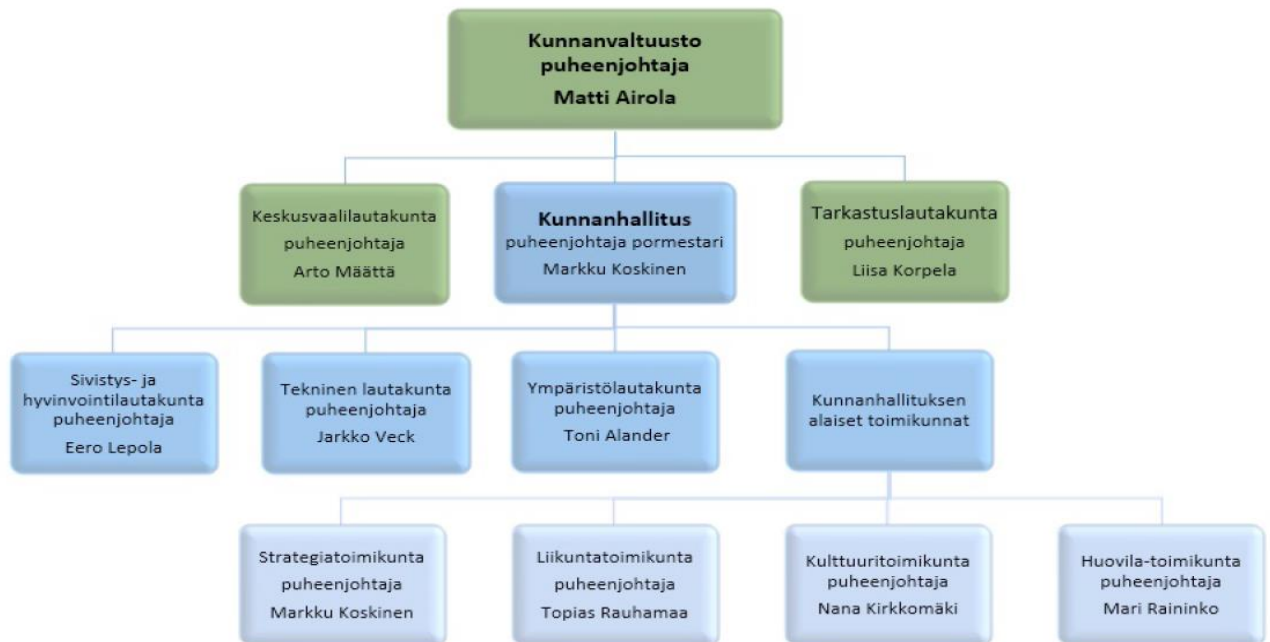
Kunnanvaltuusto
puheenjohtaja
Matti Airola

Keskusvaalilautakunta
puheenjohtaja
Arto Määttä

Kunnanhallitus
puheenjohtaja pormestari
Markku Koskinen

Tarkastuslautakunta
puheenjohtaja
Liisa Korpela

Sivistys- ja hyvinvointilautakunta puheenjohtaja
Eero Lepola

Tekninen lautakunta
puheenjohtaja
Jarkko Veck

Ympäristölautakunta
puheenjohtaja
Toni Alander

Kunnanhallituksen alaiset toimikunnat

Strategiatoimikunta
puheenjohtaja
Markku Koskinen

Liikuntatoimikunta
puheenjohtaja
Topias Rauhamaa

Kulttuuritoimikunta
puheenjohtaja
Nana Kirkkomäki

Huovila-toimikunta
puheenjohtaja
Mari Raininko